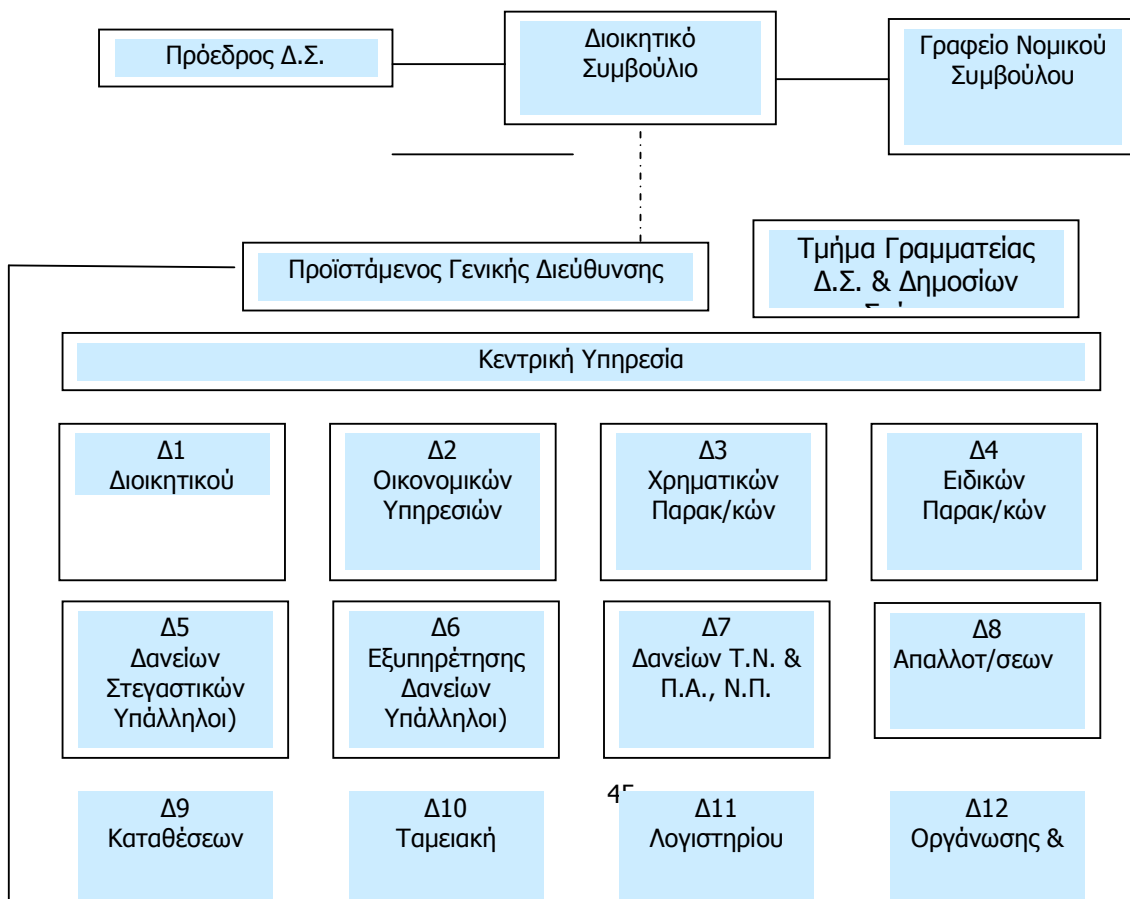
Πρόεδρος Δ.Σ.

Διοικητικό Συμβούλιο

Γραφείο Νομικού Συμβούλου

Προϊστάμενος Γενικής Διεύθυνσης

Τμήμα Γραμματείας Δ.Σ. & Δημοσίων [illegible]

Κεντρική Υπηρεσία

Δ1 Διοικητικού

Δ2 Οικονομικών Υπηρεσιών

Δ3 Χρηματικών Παρακ/κών

Δ4 Ειδικών Παρακ/κών

Δ5 Δανείων Στεγαστικών Υπάλληλοι)

Δ6 Εξυπηρέτησης Δανείων Υπάλληλοι)

Δ7 Δανείων Τ.Ν. & Π.Α., Ν.Π.

Δ8 Απαλλοτ/σεων

45

Δ9 Καταθέσεων

Δ10 Ταμειακή

Δ11 Λογιστηρίου

Δ12 Οργάνωσης &